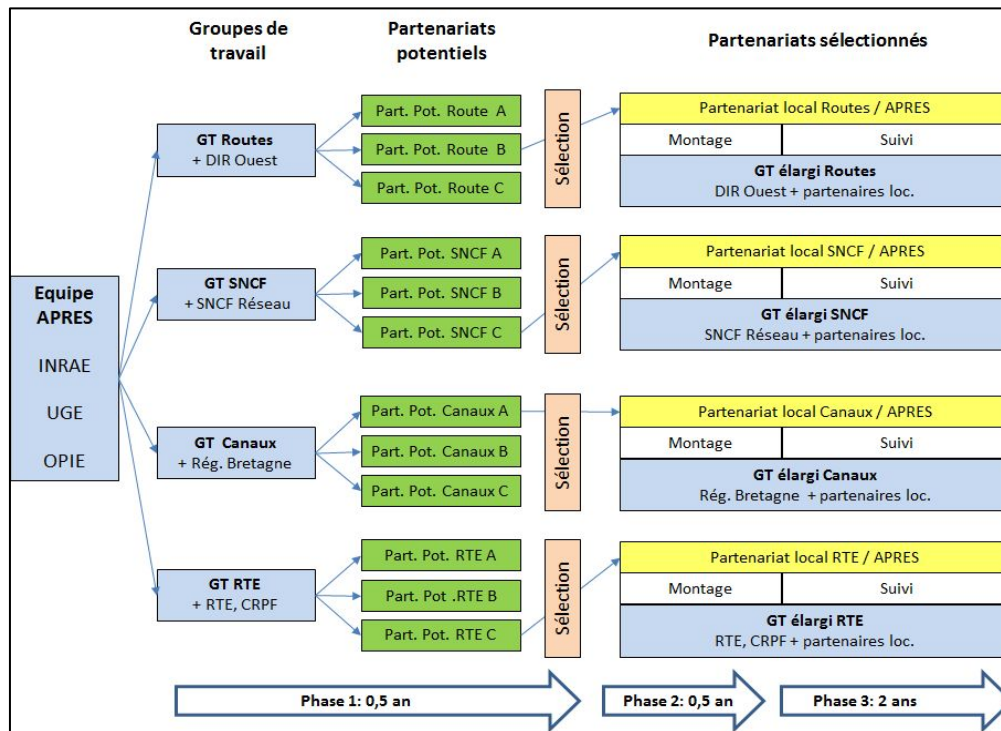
Groupes de travail

Partenariats potentiels

Partenariats sélectionnés

Equipe APRES

INRAE

UGE

OPIE

GT Routes
+ DIR Ouest

Part. Pot. Route A

Part. Pot. Route B

Part. Pot. Route C

Sélection

Partenariat local Routes / APRES

Montage | Suivi

GT élargi Routes
DIR Ouest + partenaires loc.

GT SNCF
+ SNCF Réseau

Part. Pot. SNCF A

Part. Pot. SNCF B

Part. Pot. SNCF C

Sélection

Partenariat local SNCF / APRES

Montage | Suivi

GT élargi SNCF
SNCF Réseau + partenaires loc.

GT Canaux
+ Rég. Bretagne

Part. Pot. Canaux A

Part. Pot. Canaux B

Part. Pot. Canaux C

Sélection

Partenariat local Canaux / APRES

Montage | Suivi

GT élargi Canaux
Rég. Bretagne + partenaires loc.

GT RTE
+ RTE, CRPF

Part. Pot. RTE A

Part. Pot .RTE B

Part. Pot. RTE C

Sélection

Partenariat local RTE / APRES

Montage | Suivi

GT élargi RTE
RTE, CRPF + partenaires loc.

Phase 1: 0,5 an

Phase 2: 0,5 an

Phase 3: 2 ans